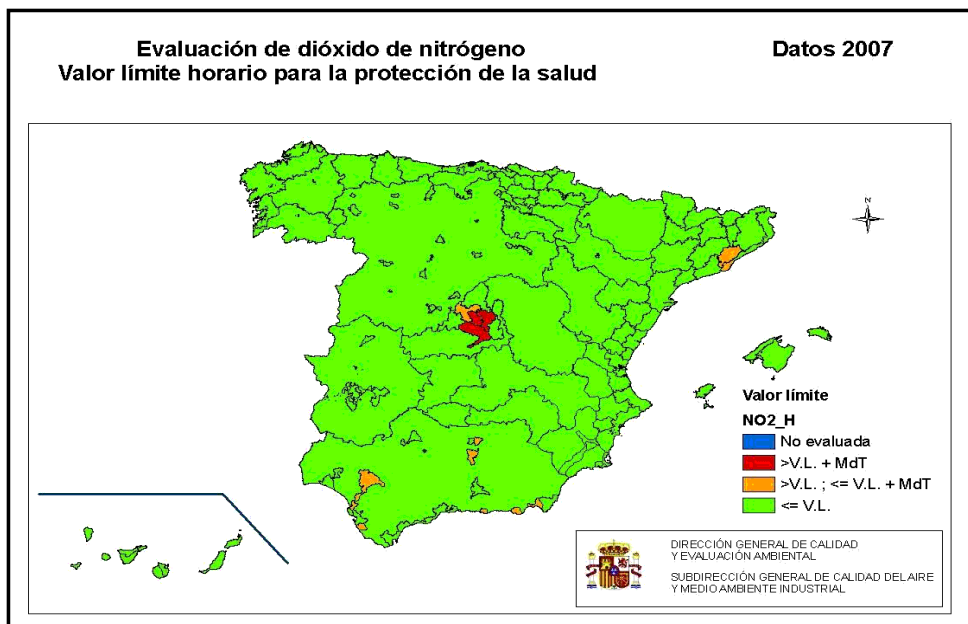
Evaluación de dióxido de nitrógeno
Valor límite horario para la protección de la salud

Datos 2007

N

Valor límite
NO2_H
No evaluada
>V.L. + MdT
>V.L. ; <= V.L. + MdT
<= V.L.

DIRECCIÓN GENERAL DE CALIDAD Y EVALUACIÓN AMBIENTAL

SUBDIRECCIÓN GENERAL DE CALIDAD DEL AIRE Y MEDIO AMBIENTE INDUSTRIAL